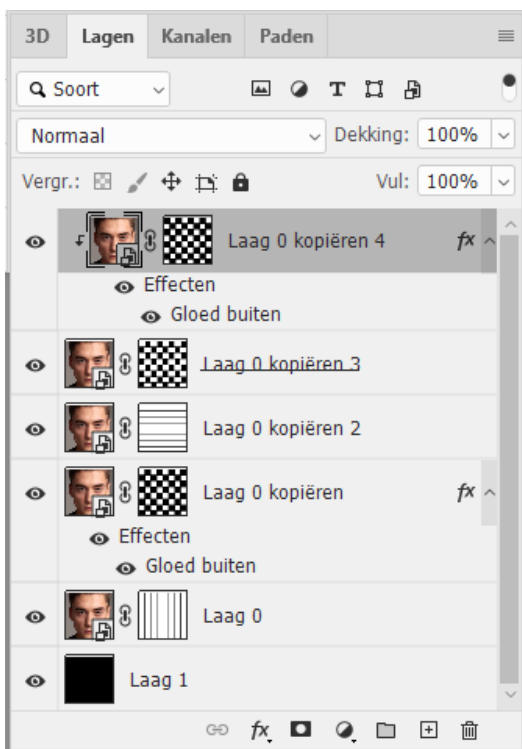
3D Lagen Kanalen Paden

Soort

Normaal

Dekking: 100%

Vergr.:

Vul: 100%

Laag 0 kopiëren 4

Effecten

Gloed buiten

Laag 0 kopiëren 3

Laag 0 kopiëren 2

Laag 0 kopiëren

Effecten

Gloed buiten

Laag 0

Laag 1